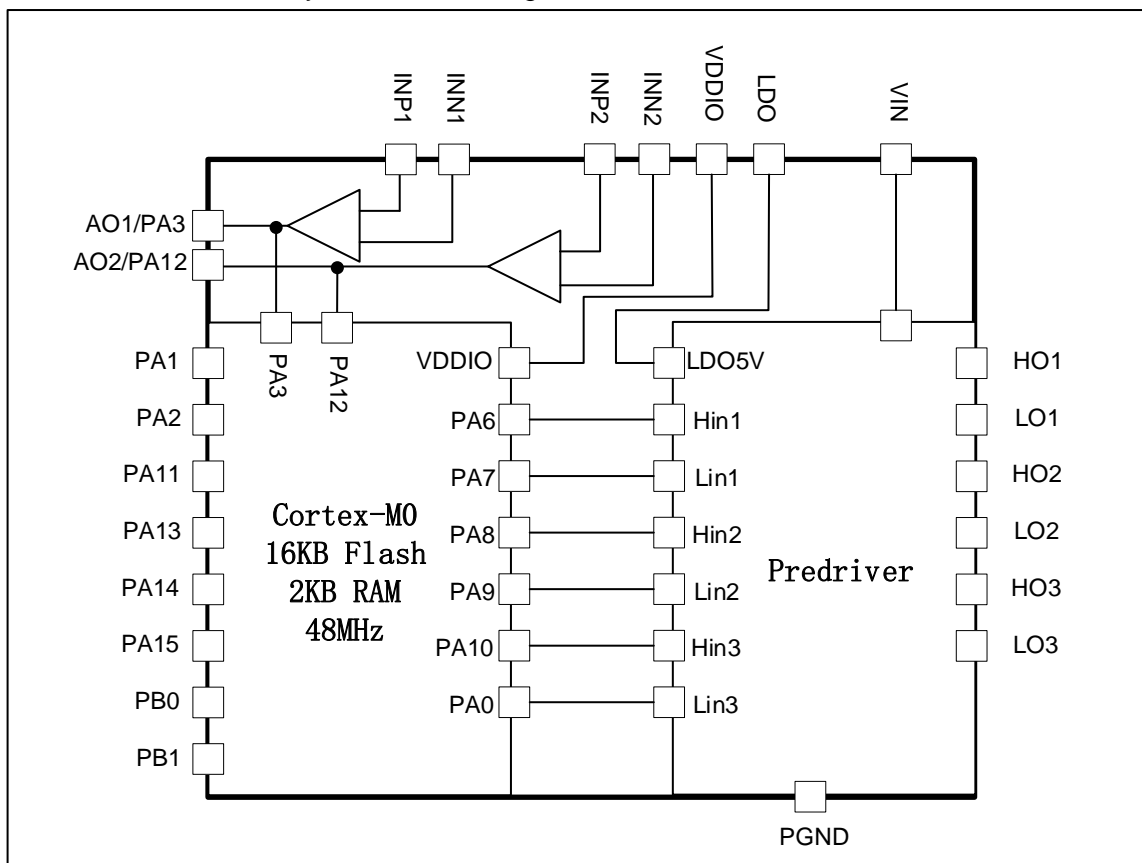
INP1
INN1
INP2
INN2
VDDIO
LDO
VIN
AO1/PA3
AO2/PA12
PA1
PA3
PA12
VDDIO
LDO5V
HO1
PA2
PA6
Hin1
LO1
PA11
PA7
Lin1
HO2
PA13
Cortex-M0
16KB Flash
2KB RAM
48MHz
PA8
Hin2
LO2
PA14
PA9
Lin2
Predriver
HO3
PA15
PA10
Hin3
LO3
PB0
PA0
Lin3
PB1
PGND